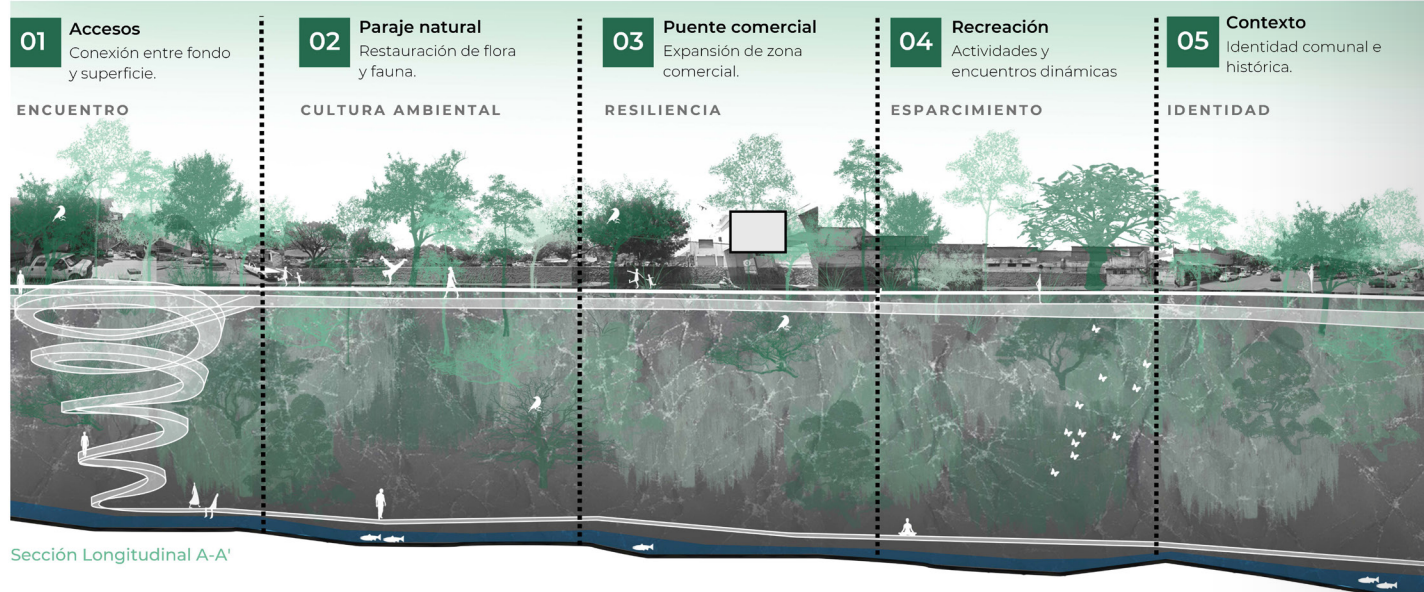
01 Accesos
Conexión entre fondo y superficie.

ENCUENTRO

02 Paraje natural
Restauración de flora y fauna.

CULTURA AMBIENTAL

03 Puente comercial
Expansión de zona comercial.

RESILIENCIA

04 Recreación
Actividades y encuentros dinámicas

ESPARCIMIENTO

05 Contexto
Identidad comunal e histórica.

IDENTIDAD

Sección Longitudinal A-A'